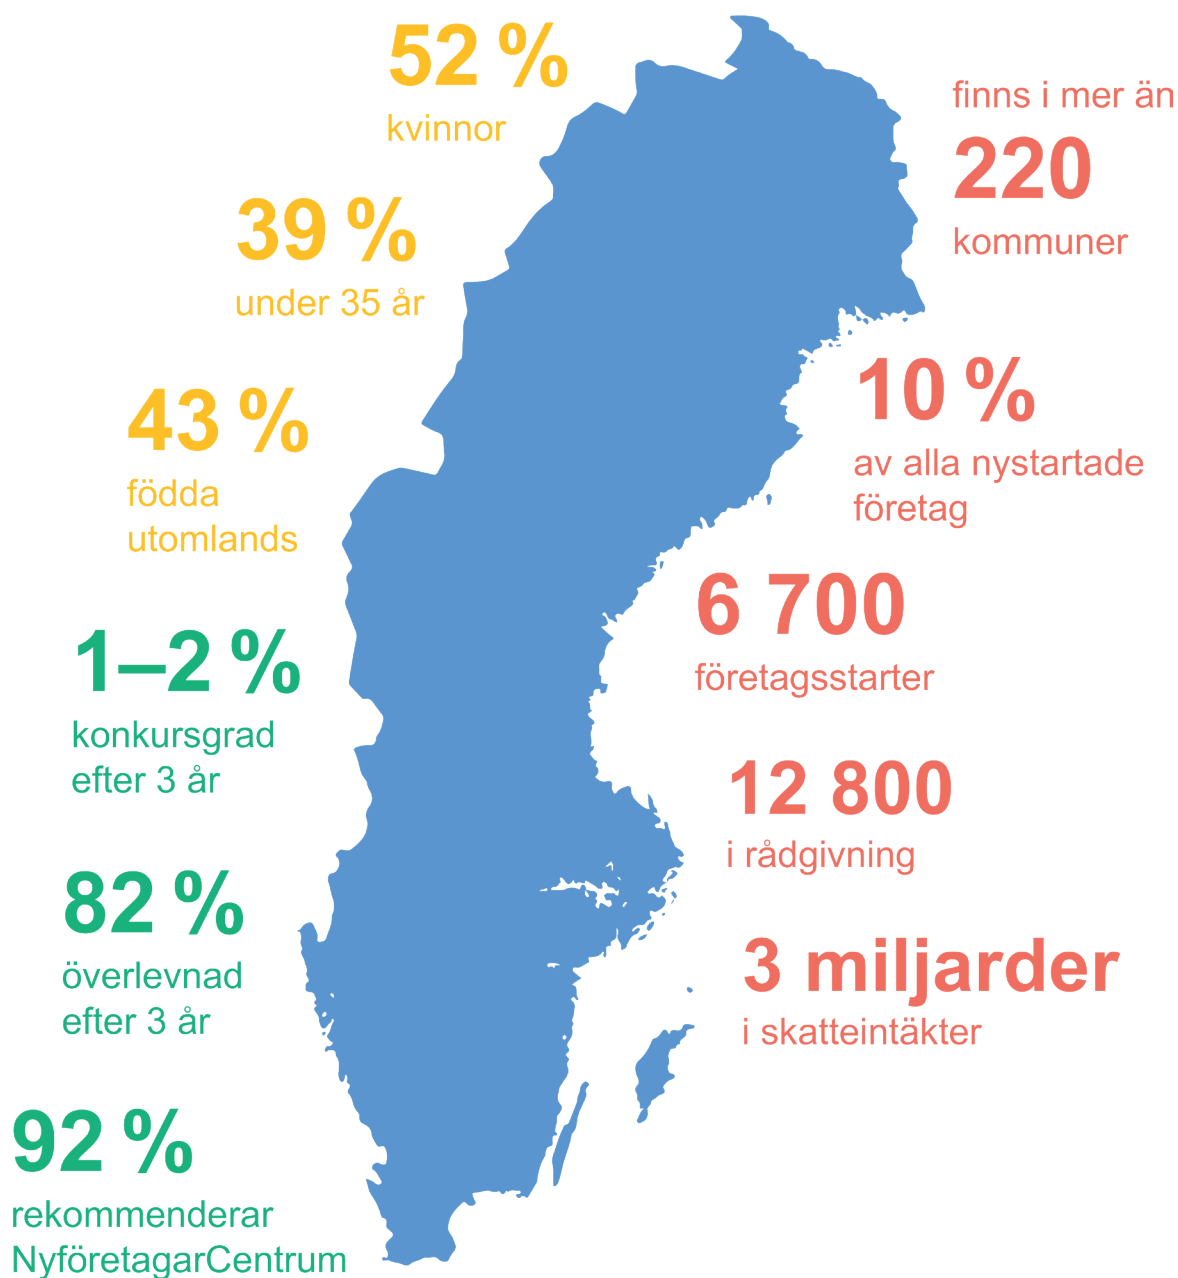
52 %
kvinnor

39 %
under 35 år

43 %
födda utomlands

1–2 %
konkursgrad efter 3 år

82 %
överlevnad efter 3 år

92 %
rekommenderar NyföretagarCentrum

finns i mer än
220
kommuner

10 %
av alla nystartade företag

6 700
företagsstarter

12 800
i rådgivning

3 miljarder
i skatteintäkter